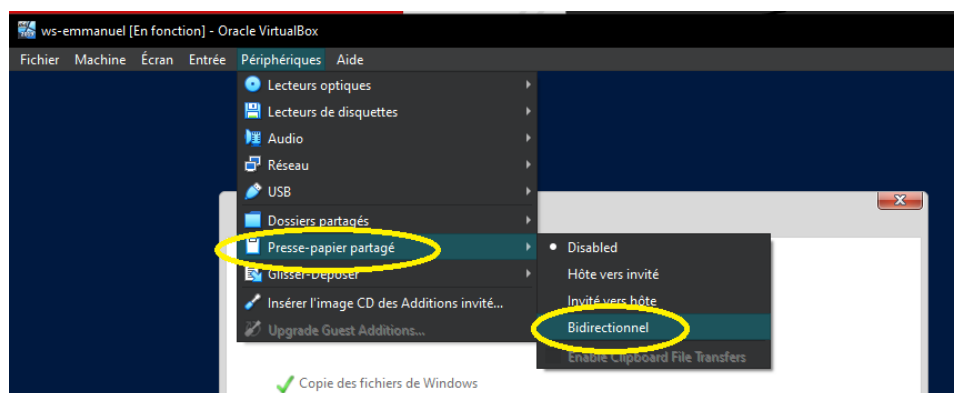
ws-emmanuel [En fonction] - Oracle VirtualBox

Fichier Machine Écran Entrée Périphériques Aide

Lecteurs optiques
Lecteurs de disquettes
Audio
Réseau
USB
Dossiers partagés
Presse-papier partagé
Glisser-Déposer
Insérer l'image CD des Additions invité...
Upgrade Guest Additions...

Disabled
Hôte vers invité
Invité vers hôte
Bidirectionnel
Enable Clipboard File Transfers

Copie des fichiers de Windows